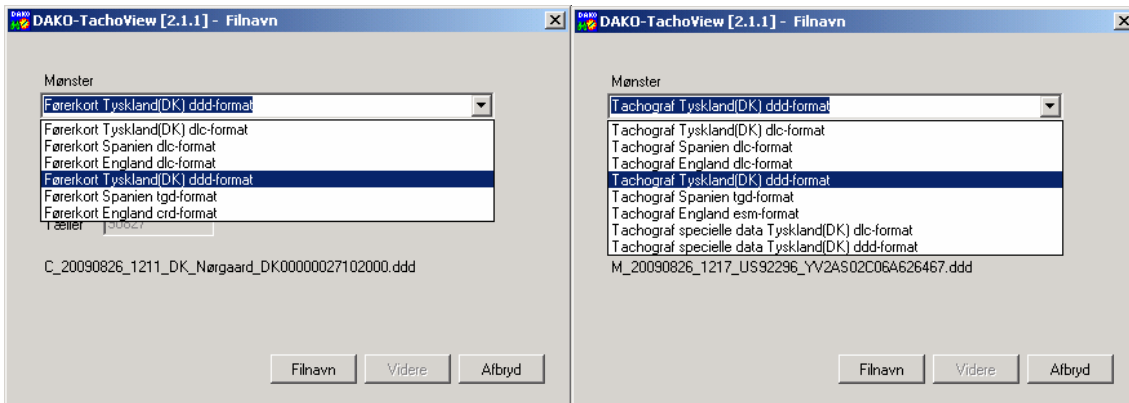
DAKO-TachoView [2.1.1] - Filnavn

Mønster

Førerkort Tyskland(DK) ddd-format

Førerkort Tyskland(DK) dlc-format
Førerkort Spanien dlc-format
Førerkort England dlc-format
Førerkort Tyskland(DK) ddd-format
Førerkort Spanien tgd-format
Førerkort England crd-format

Tæller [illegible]

C_20090826_1211_DK_Nørgaard_DK00000027102000.ddd

Filnavn Videre Afbryd

DAKO-TachoView [2.1.1] - Filnavn

Mønster

Tachograf Tyskland(DK) ddd-format

Tachograf Tyskland(DK) dlc-format
Tachograf Spanien dlc-format
Tachograf England dlc-format
Tachograf Tyskland(DK) ddd-format
Tachograf Spanien tgd-format
Tachograf England esm-format
Tachograf specielle data Tyskland(DK) dlc-format
Tachograf specielle data Tyskland(DK) ddd-format

M_20090826_1217_US92296_YV2AS02C06A626467.ddd

Filnavn Videre Afbryd